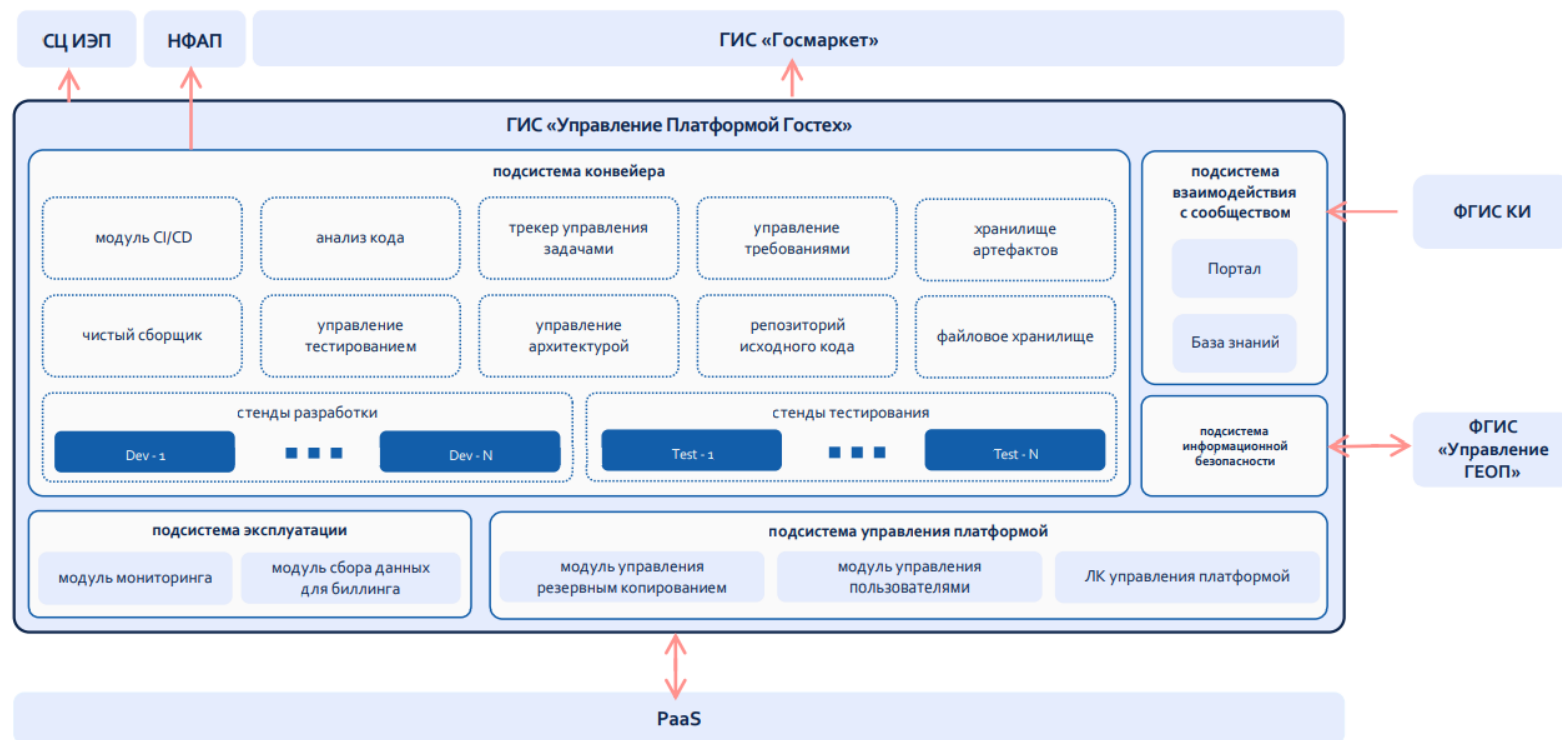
СЦ ИЭП

НФАП

ГИС «Госмаркет»

ГИС «Управление Платформой Гостех»

подсистема конвейера

модуль CI/CD

анализ кода

трекер управления задачами

управление требованиями

хранилище артефактов

чистый сборщик

управление тестированием

управление архитектурой

репозиторий исходного кода

файловое хранилище

стенды разработки

Dev - 1

Dev - N

стенды тестирования

Test - 1

Test - N

подсистема взаимодействия с сообществом

Портал

База знаний

ФГИС КИ

подсистема информационной безопасности

ФГИС «Управление ГЕОП»

подсистема эксплуатации

модуль мониторинга

модуль сбора данных для биллинга

подсистема управления платформой

модуль управления резервным копированием

модуль управления пользователями

ЛК управления платформой

PaaS